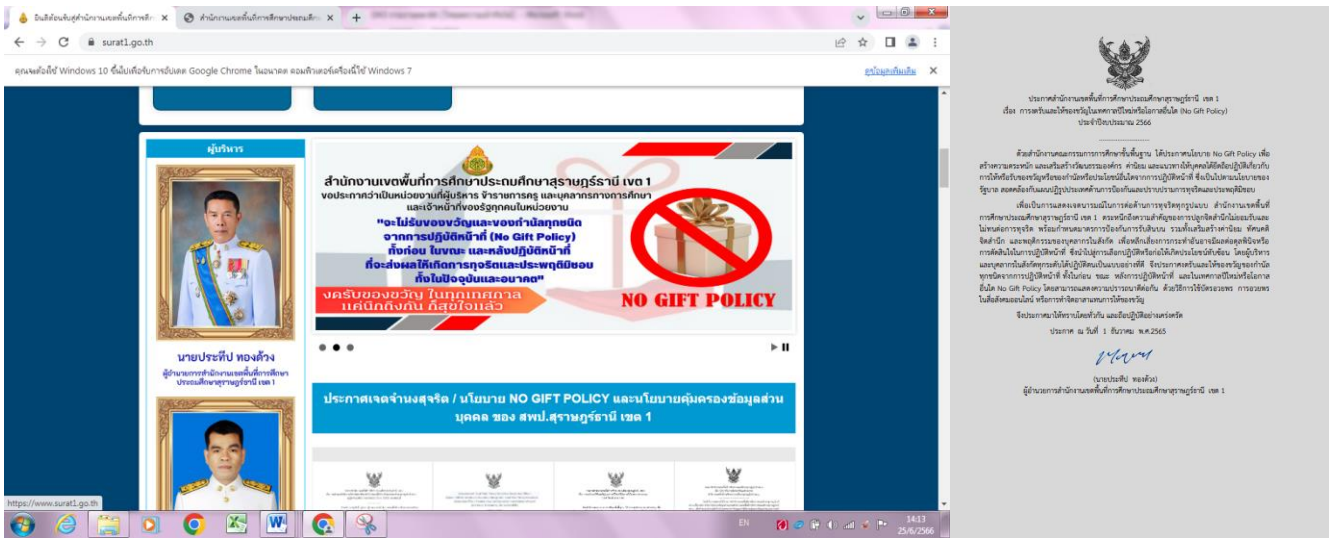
ยินดีต้อนรับสู่สำนักงานเขตพื้นที่การศึกษ ×
สำนักงานเขตพื้นที่การศึกษาประถมศึ ×
+

surat1.go.th

คุณจะต้องใช้ Windows 10 ขึ้นไปเพื่อรับการอัปเดต Google Chrome ในอนาคต คอมพิวเตอร์เครื่องนี้ใช้ Windows 7
ดูข้อมูลเพิ่มเติม ×

ผู้บริหาร

นายประทีป ทองด้วง
ผู้อำนวยการสำนักงานเขตพื้นที่การศึกษาประถมศึกษาสุราษฎร์ธานี เขต 1

สำนักงานเขตพื้นที่การศึกษาประถมศึกษาสุราษฎร์ธานี เขต 1
ขอประกาศว่าเป็นหน่วยงานที่ผู้บริหาร ข้าราชการครู และบุคลากรทางการศึกษา และเจ้าหน้าที่ของรัฐทุกคนในหน่วยงาน
"จะไม่รับของขวัญและของกำนัลทุกชนิด จากการปฏิบัติหน้าที่ (No Gift Policy) ทั้งก่อน ในขณะ และหลังปฏิบัติหน้าที่ ที่จะส่งผลให้เกิดการทุจริตและประพฤติมิชอบ ทั้งในปัจจุบันและอนาคต"
งดรับของขวัญ ในทุกเทศกาล แค่นึกถึงกัน ก็สุขใจแล้ว
NO GIFT POLICY

ประกาศเจตจำนงสุจริต / นโยบาย NO GIFT POLICY และนโยบายคุ้มครองข้อมูลส่วนบุคคล ของ สพป.สุราษฎร์ธานี เขต 1

https://www.surat1.go.th

EN 14:13 25/6/2566

ประกาศสำนักงานเขตพื้นที่การศึกษาประถมศึกษาสุราษฎร์ธานี เขต 1
เรื่อง การงดรับและให้ของขวัญในเทศกาลปีใหม่หรือโอกาสอื่นใด (No Gift Policy)
ประจำปีงบประมาณ 2566

ด้วยสำนักงานคณะกรรมการการศึกษาขั้นพื้นฐาน ได้ประกาศนโยบาย No Gift Policy เพื่อสร้างความตระหนัก และเสริมสร้างวัฒนธรรมองค์กร ค่านิยม และแนวทางให้บุคคลได้ยึดถือปฏิบัติเกี่ยวกับการให้หรือรับของขวัญหรือของกำนัลหรือประโยชน์อื่นใดจากการปฏิบัติหน้าที่ ซึ่งเป็นไปตามนโยบายของรัฐบาล สอดคล้องกับแผนปฏิบัติราชการด้านการป้องกันและปราบปรามการทุจริตและประพฤติมิชอบ

เพื่อเป็นการแสดงเจตนารมณ์ในการต่อต้านการทุจริตทุกรูปแบบ สำนักงานเขตพื้นที่การศึกษาประถมศึกษาสุราษฎร์ธานี เขต 1 ตระหนักถึงความสำคัญของการปลูกจิตสำนึกไม่ยอมรับและไม่ทนต่อการทุจริต พร้อมกำหนดมาตรการป้องกันการรับสินบน รวมทั้งเสริมสร้างค่านิยม ทัศนคติ จิตสำนึก และพฤติกรรมของบุคลากรในสังกัด เพื่อหลีกเลี่ยงการกระทำอันอาจมีผลต่อดุลพินิจหรือการตัดสินใจในการปฏิบัติหน้าที่ ซึ่งนำไปสู่การเอื้อปฏิบัติหรือก่อให้เกิดประโยชน์ทับซ้อน โดยผู้บริหารและบุคลากรในสังกัดทุกระดับได้ปฏิบัติตนเป็นแบบอย่างที่ดี จึงประกาศงดรับและให้ของขวัญของกำนัลทุกชนิดจากการปฏิบัติหน้าที่ ทั้งก่อน ขณะ หลังการปฏิบัติหน้าที่ และในเทศกาลปีใหม่หรือโอกาสอื่นใด No Gift Policy โดยสามารถแสดงความปรารถนาดีต่อกัน ด้วยวิธีการใช้บัตรอวยพร การอวยพรในสื่อสังคมออนไลน์ หรือการทำจิตอาสาแทนการให้ของขวัญ

จึงประกาศมาให้ทราบโดยทั่วกัน และยึดปฏิบัติอย่างเคร่งครัด

ประกาศ ณ วันที่ 1 ธันวาคม พ.ศ.2565

(นายประทีป ทองด้วง)
ผู้อำนวยการสำนักงานเขตพื้นที่การศึกษาประถมศึกษาสุราษฎร์ธานี เขต 1